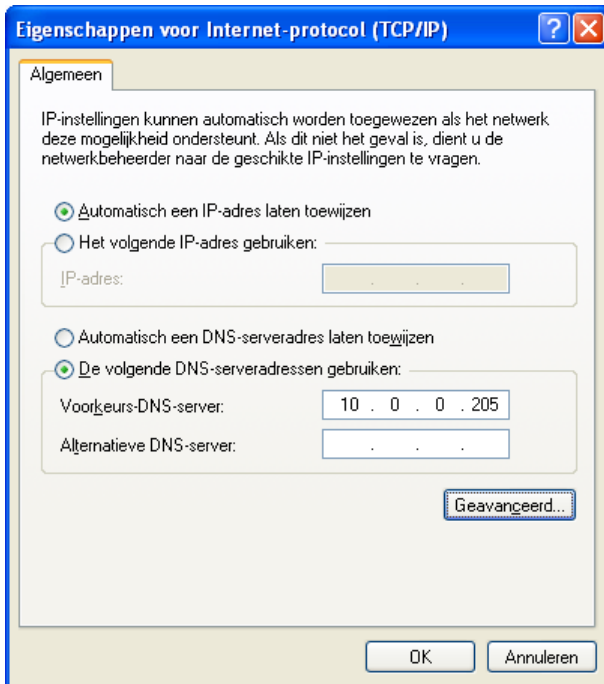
Eigenschappen voor Internet-protocol (TCP/IP)

Algemeen

IP-instellingen kunnen automatisch worden toegewezen als het netwerk deze mogelijkheid ondersteunt. Als dit niet het geval is, dient u de netwerkbeheerder naar de geschikte IP-instellingen te vragen.

Automatisch een IP-adres laten toewijzen

Het volgende IP-adres gebruiken:

IP-adres: . . .

Automatisch een DNS-serveradres laten toewijzen

De volgende DNS-serveradressen gebruiken:

Voorkeurs-DNS-server: 10 . 0 . 0 . 205

Alternatieve DNS-server: . . .

Geavanceerd...

OK

Annuleren